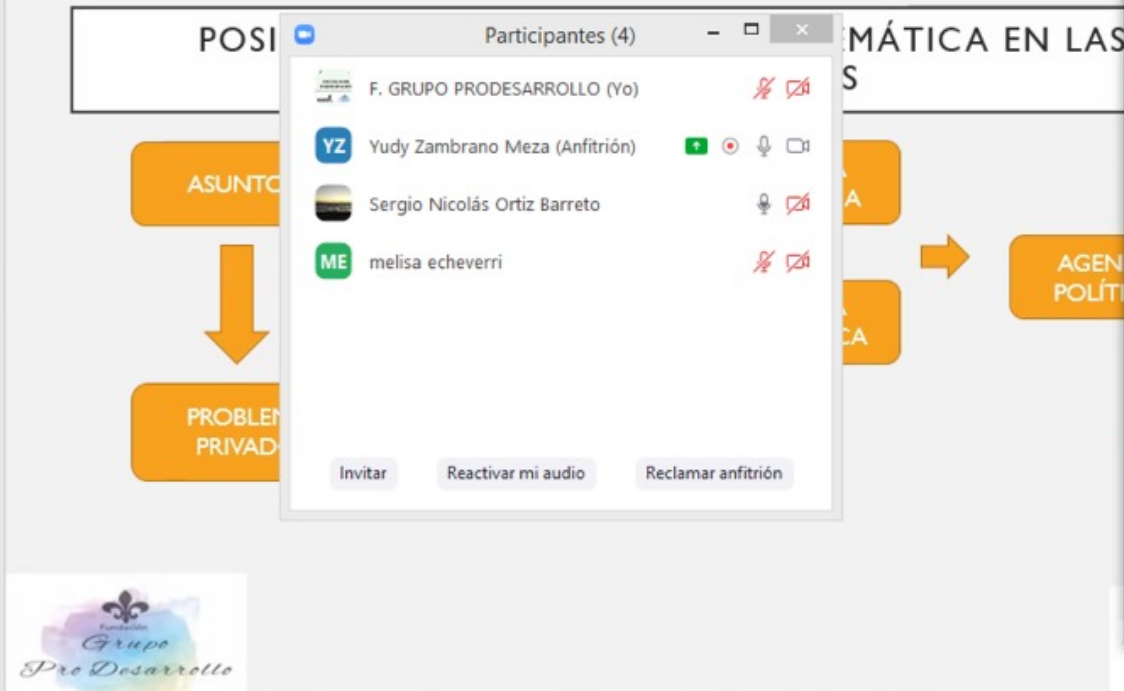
POSI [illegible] EMÁTICA EN LAS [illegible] S

Participantes (4)

F. GRUPO PRODESARROLLO (Yo)

YZ Yudy Zambrano Meza (Anfitrión)

Sergio Nicolás Ortiz Barreto

ME melisa echeverri

Invitar

Reactivar mi audio

Reclamar anfitrión

ASUNTO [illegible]

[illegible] A

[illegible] A

PROBLEN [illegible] PRIVAD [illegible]

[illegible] A

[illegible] CA

AGEN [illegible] POLÍTI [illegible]

Fundación Grupo Pro Desarrollo